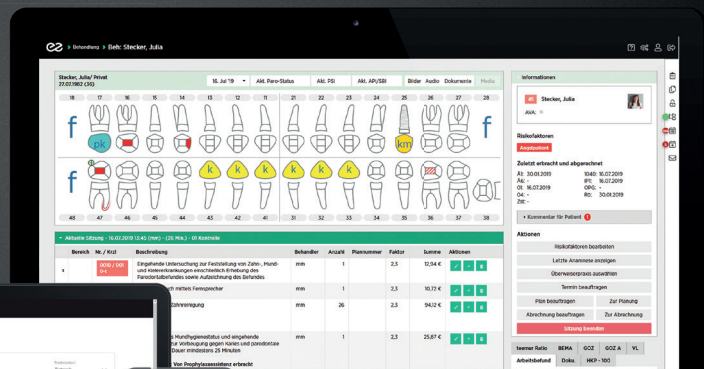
Behandlung › Beh: Stecker, Julia

Stecker, Julia/ Privat
27.07.1982 (36)

16. Jul '19 | Akt. Paro-Status | Akt. PSI | Akt. API/SBI | Bilder | Audio | Dokumente | Media

18 17 16 15 14 13 12 11 21 22 23 24 25 26 27 28

f pk km f

f k k k k k k f

48 47 46 45 44 43 42 41 31 32 33 34 35 36 37 38

Aktuelle Sitzung - 16.07.2019 12:45 (mm) - (26 Min.) - 01 Kontrolle

| Bereich | Nr. / Kürzl | Beschreibung | Behandler | Anzahl | Planmummer | Faktor | Summe | Aktionen |
|---|---|---|---|---|---|---|---|---|
| | 0010 / 1101 0-4 | Eingehende Untersuchung zur Feststellung von Zahn-, Mund- und Kieferkrankungen einschließlich Erhebung des Parodontalbefundes sowie Aufzeichnung des Befundes | mm | 1 | | 2,3 | 12,94 € | |
| | | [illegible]ch mittels Fernsprecher | mm | 1 | | 2,3 | 10,72 € | |
| | | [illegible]ahnreinigung | mm | 26 | | 2,3 | 94,12 € | |
| | | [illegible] Mundhygienestatus und eingehende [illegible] Vorbeugung gegen Karies und parodontale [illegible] Dauer mindestens 25 Minuten | mm | 1 | | 2,3 | 25,87 € | |
| | | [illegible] Von Prophylaxeassistenz erbracht | | | | | | |

Informationen

Stecker, Julia
AVA: -

Risikofaktoren
Angstpatient

Zuletzt erbracht und abgerechnet
Ä1: 30.01.2019
Ä5: -
01: 16.07.2019
ZAH: -
Ztt: -
1040: 16.07.2019
IP1: 16.07.2019
OPG: -
R0: 30.01.2019

+ Kommentar für Patient 1

Aktionen
Risikofaktoren bearbeiten
Letzte Anamnese anzeigen
Überweiserpraxis auswählen
Termin beauftragen
Plan beauftragen | Zur Planung
Abrechnung beauftragen | Zur Abrechnung
Sitzung beenden

Ieemer Reiter | BEMA | GOZ | GOZ A | VL
Arbeitsbefund | Doku. | HKP - 100